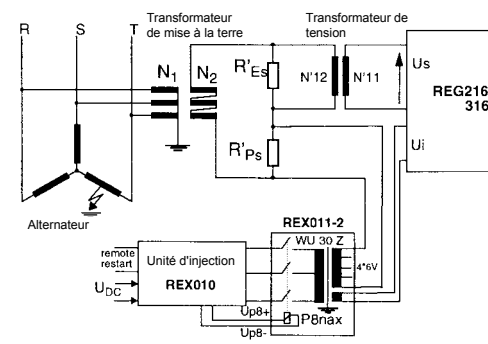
R
S
T
Transformateur de mise à la terre
Transformateur de tension
N$_1$
N$_2$
R'$_{Es}$
N'12
N'11
Us
REG216 316
R'$_{Ps}$
Ui
Alternateur
REX011-2
WU 30 Z
remote restart
Unité d'injection
REX010
U$_{DC}$
4*6V
Up8+
Up8-
P8nax